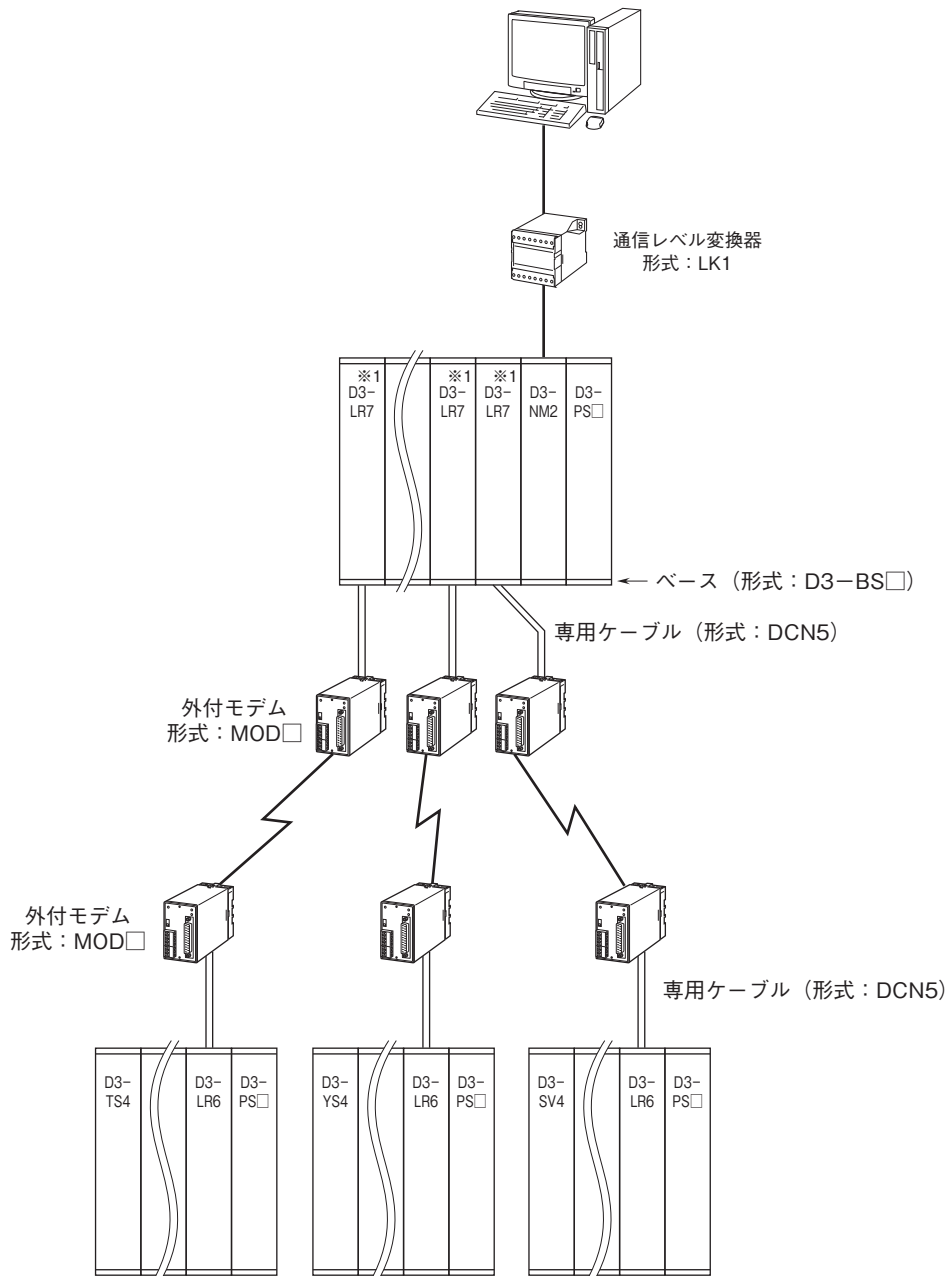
通信レベル変換器
形式：LK1

※1
D3-
LR7

※1
D3-
LR7

※1
D3-
LR7

D3-
NM2

D3-
PS□

← ベース（形式：D3−BS□）

専用ケーブル（形式：DCN5）

外付モデム
形式：MOD□

外付モデム
形式：MOD□

専用ケーブル（形式：DCN5）

D3-
TS4

D3-
LR6

D3-
PS□

D3-
YS4

D3-
LR6

D3-
PS□

D3-
SV4

D3-
LR6

D3-
PS□